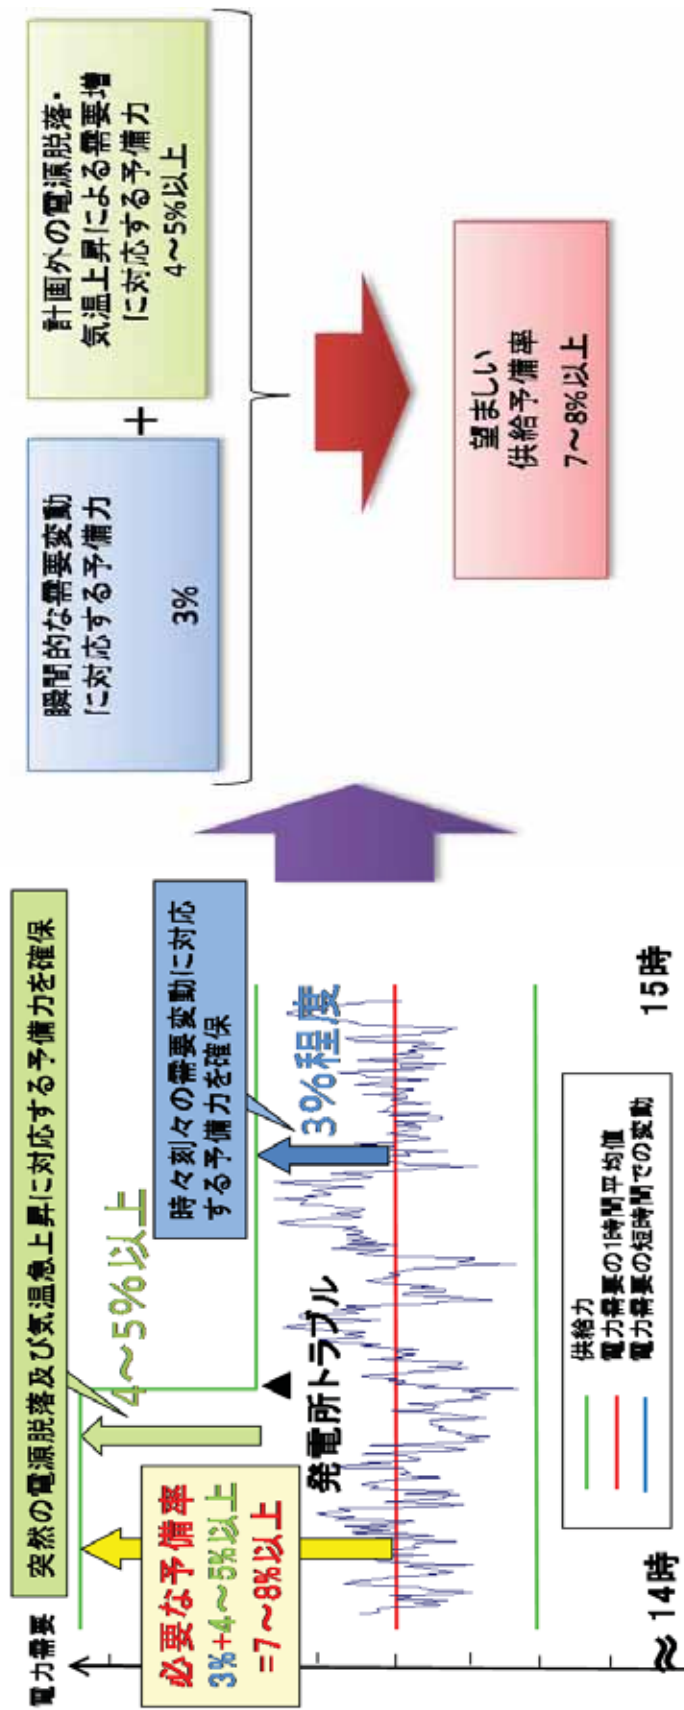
電力需要

突然の電源脱落及び気温急上昇に対応する予備力を確保

必要な予備率
3%+4~5%以上
=7~8%以上

4~5%以上

発電所トラブル

時々刻々の需要変動に対応する予備力を確保

3%程度

供給力
電力需要の1時間平均値
電力需要の短時間での変動

14時

15時

瞬間的な需要変動に対応する予備力
3%

+

計画外の電源脱落・気温上昇による需要増に対応する予備力
4~5%以上

望ましい供給予備率
7~8%以上